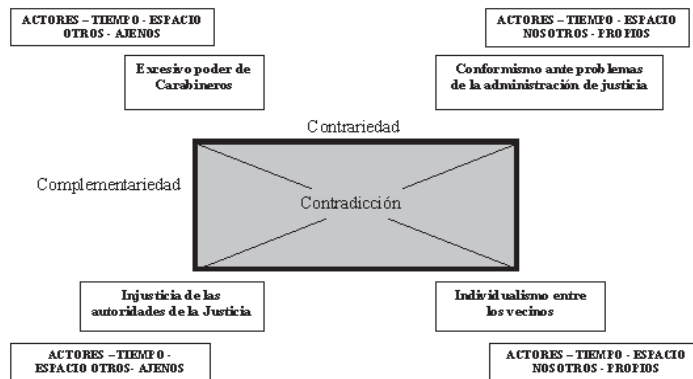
ACTORES – TIEMPO - ESPACIO OTROS - AJENOS

ACTORES – TIEMPO - ESPACIO NOSOTROS - PROPIOS

Exesivo poder de Carabineros

Conformismo ante problemas de la administración de justicia

Contrariedad

Complementariedad

Contradicción

Injusticia de las autoridades de la Justicia

Individualismo entre los vecinos

ACTORES – TIEMPO - ESPACIO OTROS- AJENOS

ACTORES – TIEMPO - ESPACIO NOSOTROS - PROPIOS